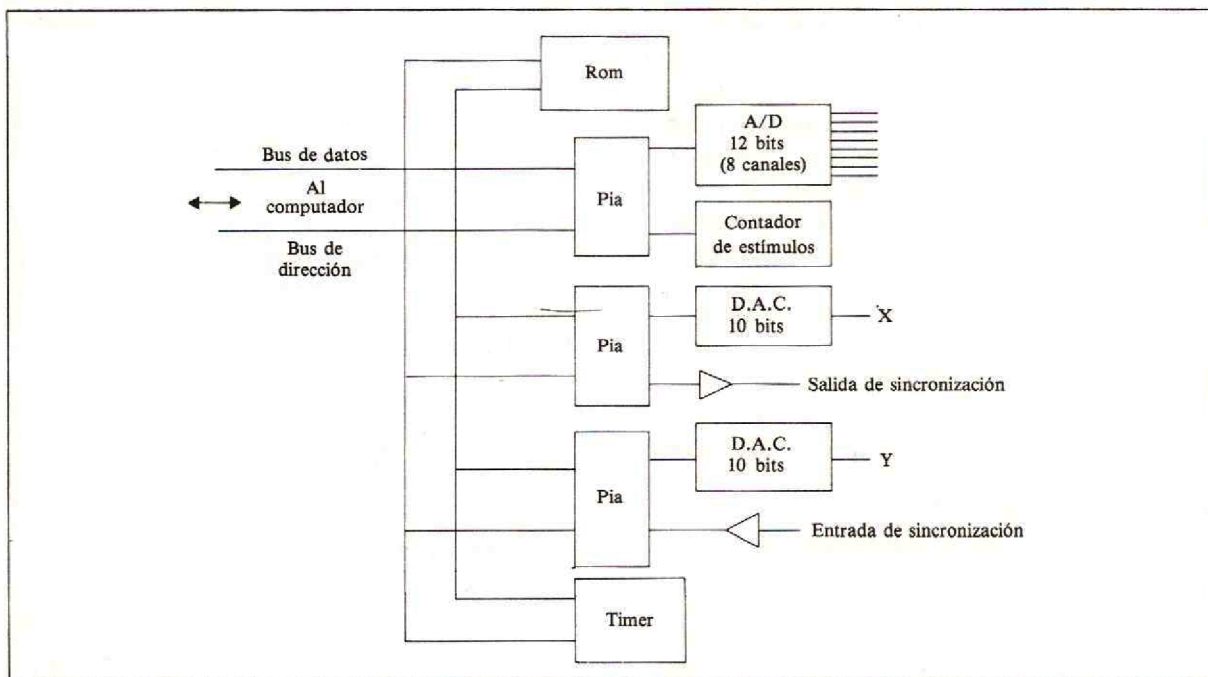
Rom

A/D
12 bits
(8 canales)

Bus de datos

Al
computador

Pia

Contador
de estímulos

Bus de
dirección

D.A.C.
10 bits

X

Pia

Salida de sincronización

D.A.C.
10 bits

Y

Pia

Entrada de sincronización

Timer